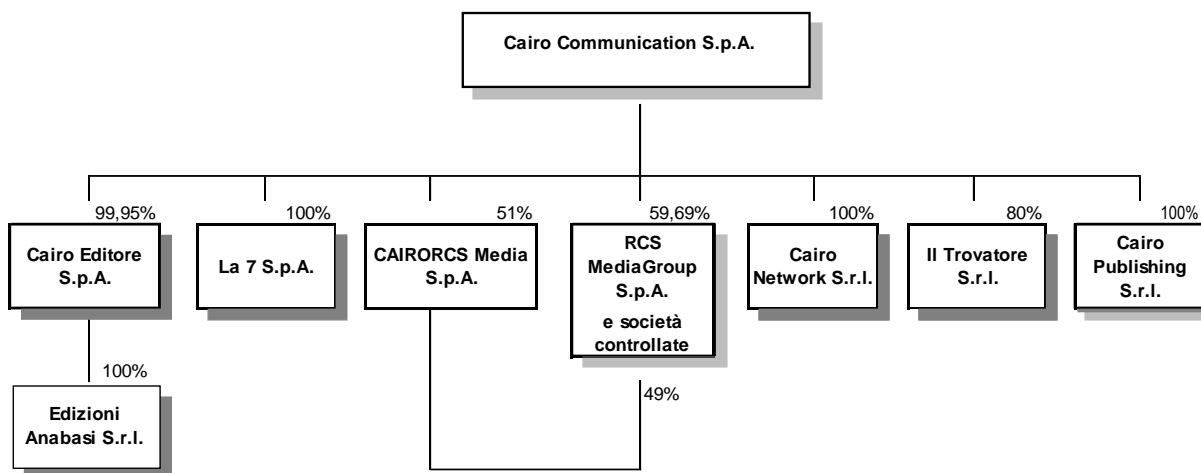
Cairo Communication S.p.A.

99,95%
Cairo Editore S.p.A.

100%
La 7 S.p.A.

51%
CAIRORCS Media S.p.A.

59,69%
RCS MediaGroup S.p.A.
e società controllate

100%
Cairo Network S.r.l.

80%
Il Trovatore S.r.l.

100%
Cairo Publishing S.r.l.

100%
Edizioni Anabasi S.r.l.

49%